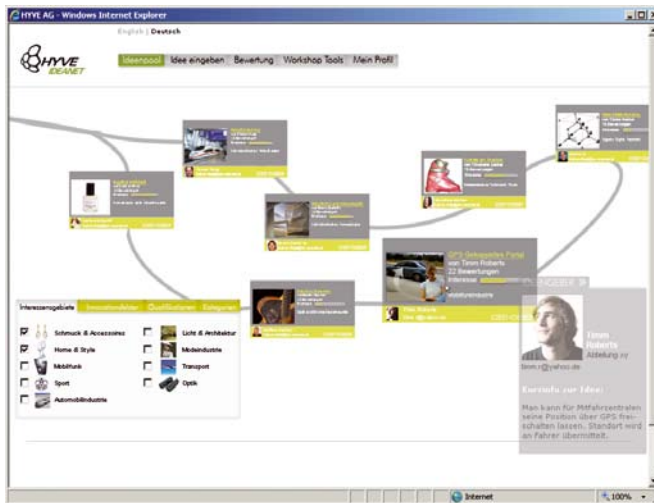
HYVE AG - Windows Internet Explorer

English | Deutsch

HYVE IDEANET

Ideenpool | Idee eingeben | Bewertung | Workshop Tools | Mein Profil

GPS Gekoppeltes Portal
von Timm Roberts
22 Bewertungen
Interesse

Timm Roberts
Abteilung xy
timm.r@yahoo.de

Kurzinfo zur Idee:
Man kann für Mitfahrzentralen seine Position über GPS freischalten lassen. Standort wird an Fahrer übermittelt.

Interessengebiete | Innovationsfelder | Qualifikationen | Kategorien

Schmuck & Accessoires
Home & Style
Mobilfunk
Sport
Automobilindustrie
Licht & Architektur
Modeindustrie
Transport
Optik

Internet
100%